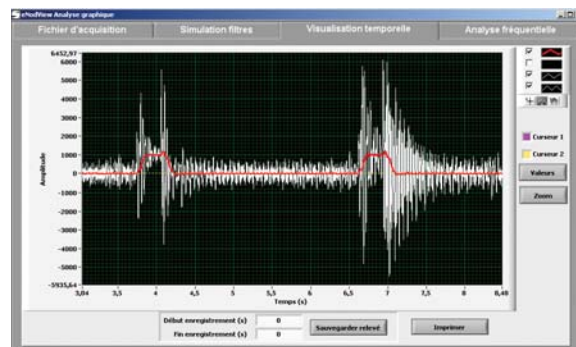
eModView Analyser graphique

Fichier d'acquisition
Simulation filtres
Visualisation temporelle
Analyse fréquentielle

6452,97
6000
5000
4000
3000
2000
1000
0
-1000
-2000
-3000
-4000
-5000
-5935,64

Amplitude

3,04
3,5
4
4,5
5
5,5
6
6,5
7
7,5
8
8,48

Temps (s)

Curseur 1
Curseur 2
Valeurs
Zoom

Début enregistrement (s) 0
Fin enregistrement (s) 0
Sauvegarder relevé
Imprimer